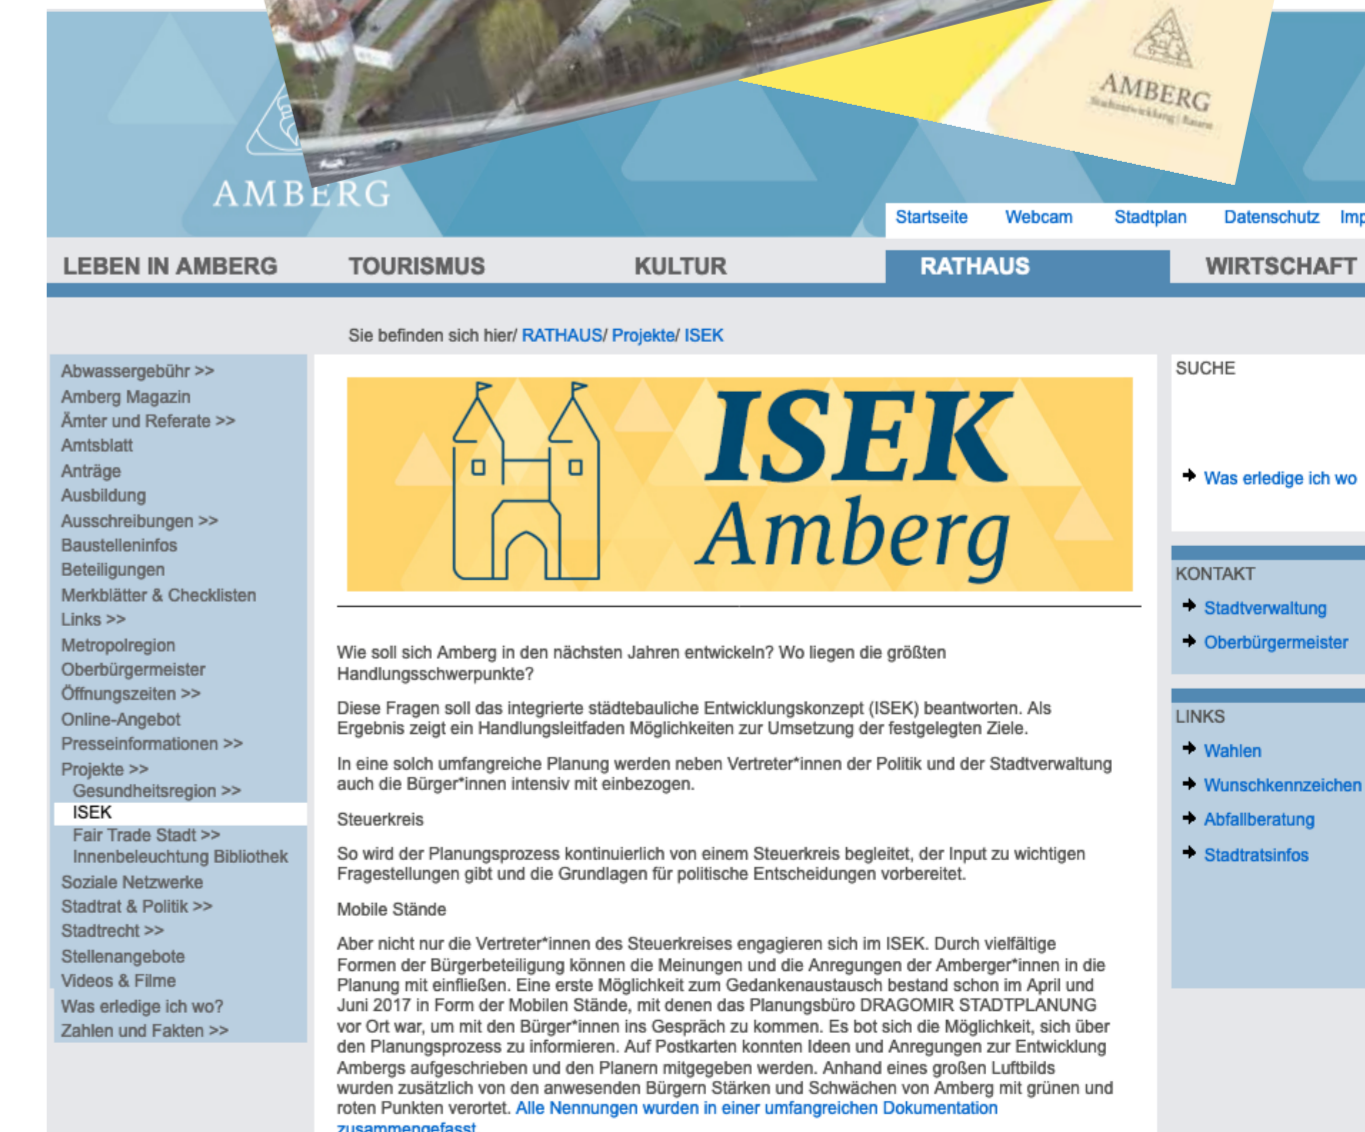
AMBERG

AMBERG
Stadtentwicklung | Bauen

Startseite Webcam Stadtplan Datenschutz Imp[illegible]

LEBEN IN AMBERG TOURISMUS KULTUR RATHAUS WIRTSCHAFT

Sie befinden sich hier/ RATHAUS/ Projekte/ ISEK

Abwassergebühr >>
Amberg Magazin
Ämter und Referate >>
Amtsblatt
Anträge
Ausbildung
Ausschreibungen >>
Baustelleninfos
Beteiligungen
Merkblätter & Checklisten
Links >>
Metropolregion
Oberbürgermeister
Öffnungszeiten >>
Online-Angebot
Presseinformationen >>
Projekte >>
Gesundheitsregion >>
ISEK
Fair Trade Stadt >>
Innenbeleuchtung Bibliothek
Soziale Netzwerke
Stadtrat & Politik >>
Stadtrecht >>
Stellenangebote
Videos & Filme
Was erledige ich wo?
Zahlen und Fakten >>

ISEK
Amberg

Wie soll sich Amberg in den nächsten Jahren entwickeln? Wo liegen die größten Handlungsschwerpunkte?

Diese Fragen soll das integrierte städtebauliche Entwicklungskonzept (ISEK) beantworten. Als Ergebnis zeigt ein Handlungsleitfaden Möglichkeiten zur Umsetzung der festgelegten Ziele.

In eine solch umfangreiche Planung werden neben Vertreter*innen der Politik und der Stadtverwaltung auch die Bürger*innen intensiv mit einbezogen.

Steuerkreis

So wird der Planungsprozess kontinuierlich von einem Steuerkreis begleitet, der Input zu wichtigen Fragestellungen gibt und die Grundlagen für politische Entscheidungen vorbereitet.

Mobile Stände

Aber nicht nur die Vertreter*innen des Steuerkreises engagieren sich im ISEK. Durch vielfältige Formen der Bürgerbeteiligung können die Meinungen und die Anregungen der Amberger*innen in die Planung mit einfließen. Eine erste Möglichkeit zum Gedankenaustausch bestand schon im April und Juni 2017 in Form der Mobilen Stände, mit denen das Planungsbüro DRAGOMIR STADTPLANUNG vor Ort war, um mit den Bürger*innen ins Gespräch zu kommen. Es bot sich die Möglichkeit, sich über den Planungsprozess zu informieren. Auf Postkarten konnten Ideen und Anregungen zur Entwicklung Ambergs aufgeschrieben und den Planern mitgegeben werden. Anhand eines großen Luftbilds wurden zusätzlich von den anwesenden Bürgern Stärken und Schwächen von Amberg mit grünen und roten Punkten verortet. Alle Nennungen wurden in einer umfangreichen Dokumentation zusammengefasst

SUCHE
Was erledige ich wo

KONTAKT
Stadtverwaltung
Oberbürgermeister

LINKS
Wahlen
Wunschkennzeichen
Abfallberatung
Stadtratsinfos